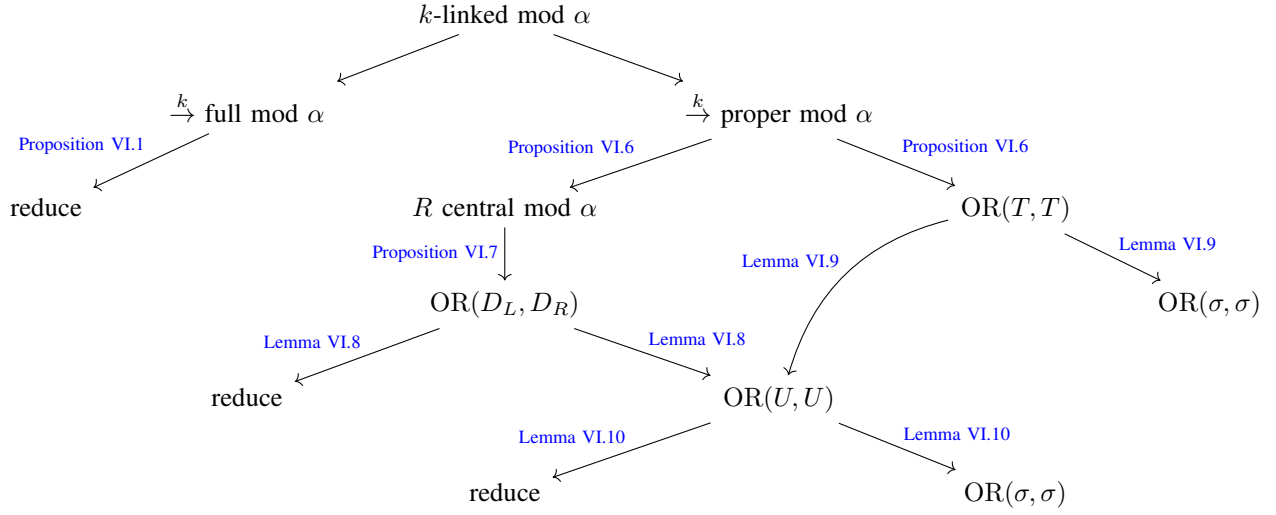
$k$-linked mod $\alpha$

$\xrightarrow{k}$ full mod $\alpha$

$\xrightarrow{k}$ proper mod $\alpha$

Proposition VI.1

Proposition VI.6

Proposition VI.6

reduce

$R$ central mod $\alpha$

$\mathrm{OR}(T, T)$

Proposition VI.7

Lemma VI.9

Lemma VI.9

$\mathrm{OR}(D_L, D_R)$

$\mathrm{OR}(\sigma, \sigma)$

Lemma VI.8

Lemma VI.8

reduce

$\mathrm{OR}(U, U)$

Lemma VI.10

Lemma VI.10

reduce

$\mathrm{OR}(\sigma, \sigma)$